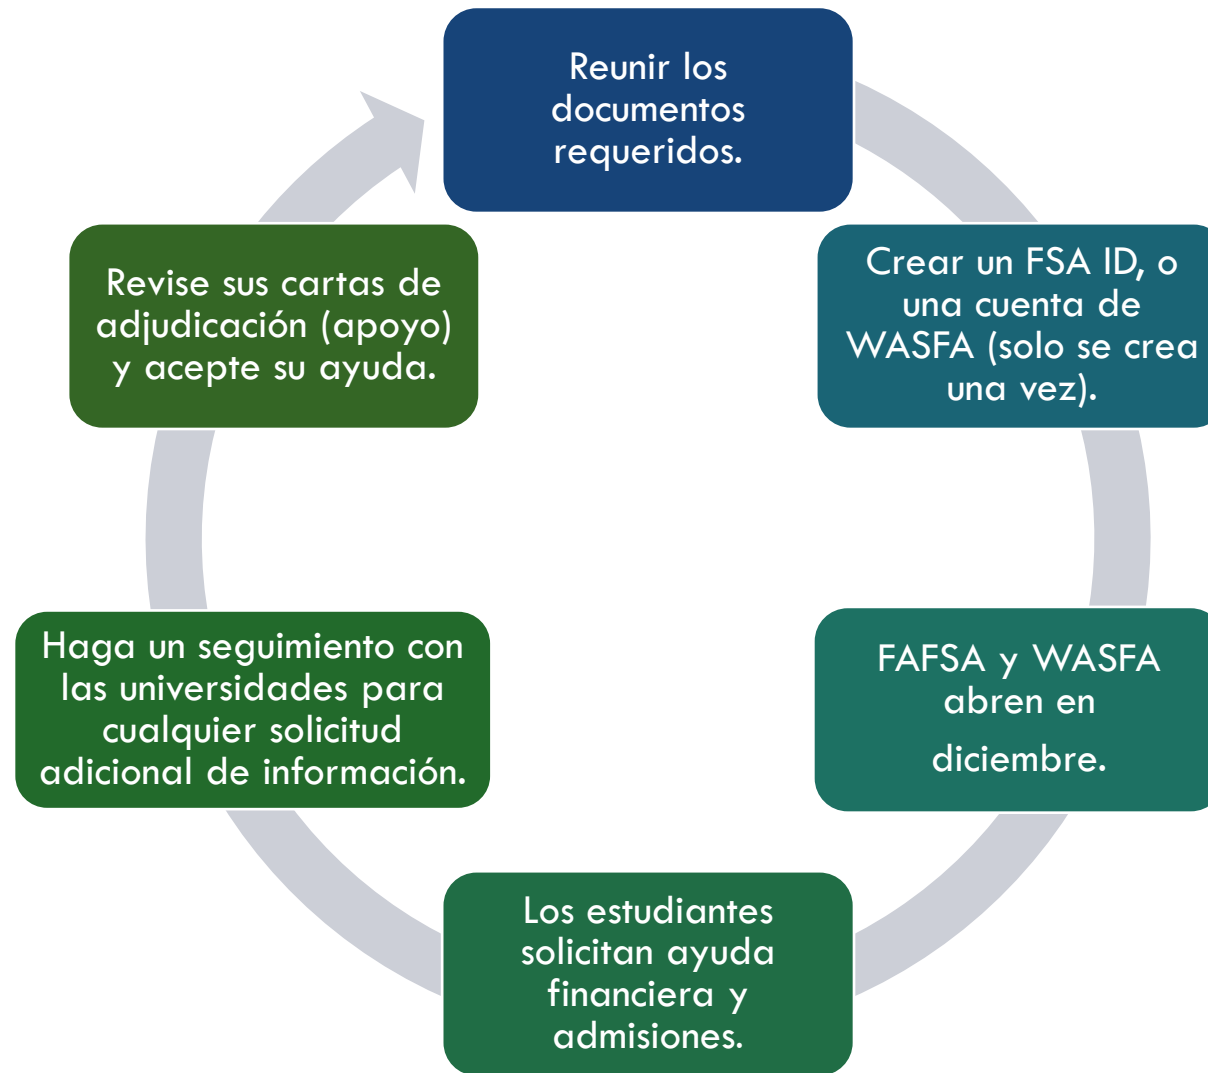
Reunir los documentos requeridos.

Crear un FSA ID, o una cuenta de WASFA (solo se crea una vez).

FAFSA y WASFA abren en diciembre.

Los estudiantes solicitan ayuda financiera y admisiones.

Haga un seguimiento con las universidades para cualquier solicitud adicional de información.

Revise sus cartas de adjudicación (apoyo) y acepte su ayuda.